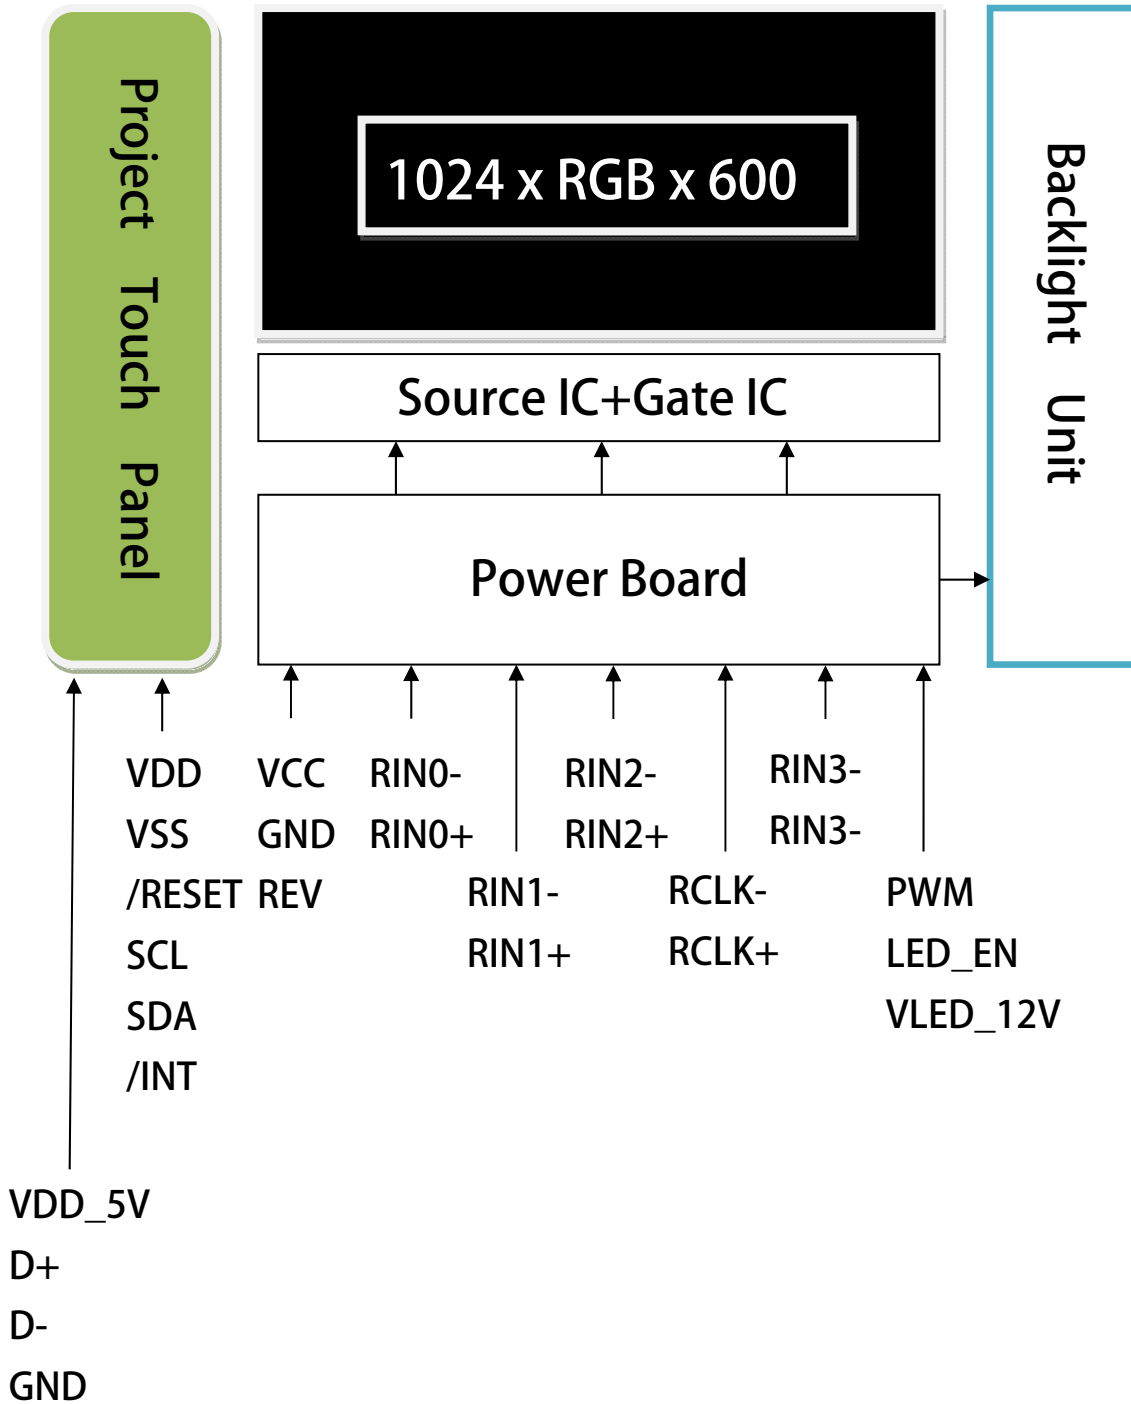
Project Touch Panel

1024 x RGB x 600

Backlight Unit

Source IC+Gate IC

Power Board

VDD
VSS
/RESET
SCL
SDA
/INT

VCC
GND
REV

RIN0-
RIN0+

RIN1-
RIN1+

RIN2-
RIN2+

RCLK-
RCLK+

RIN3-
RIN3-

PWM
LED_EN
VLED_12V

VDD_5V
D+
D-
GND